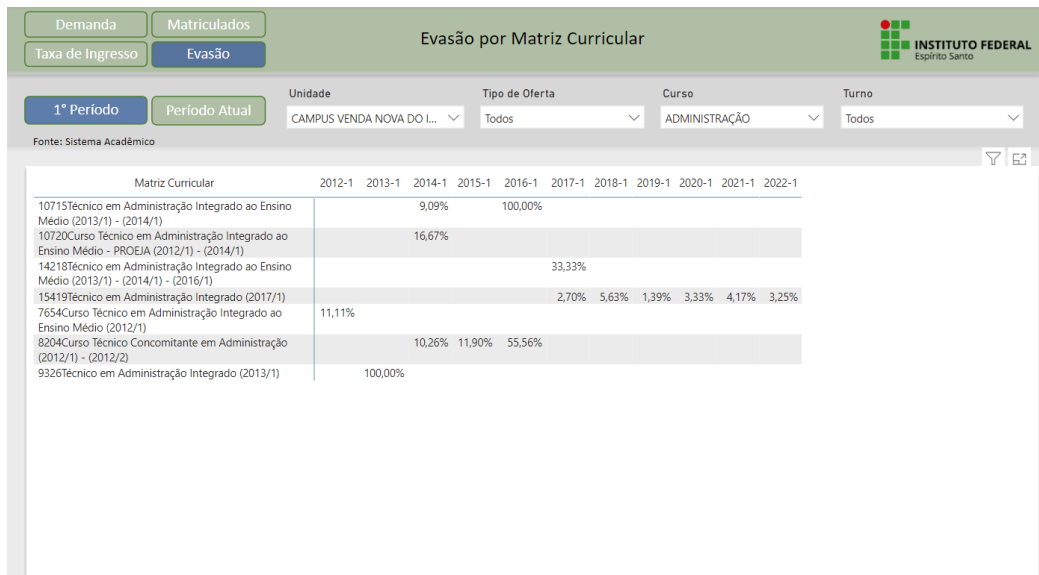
Demanda
Matriculados
Taxa de Ingresso
Evasão

Evasão por Matriz Curricular

INSTITUTO FEDERAL
Espírito Santo

1° Período
Período Atual

Unidade
CAMPUS VENDA NOVA DO I...
Tipo de Oferta
Todos
Curso
ADMINISTRAÇÃO
Turno
Todos

Fonte: Sistema Acadêmico

| Matriz Curricular | 2012-1 | 2013-1 | 2014-1 | 2015-1 | 2016-1 | 2017-1 | 2018-1 | 2019-1 | 2020-1 | 2021-1 | 2022-1 |
|---|---|---|---|---|---|---|---|---|---|---|---|
| 10715Técnico em Administração Integrado ao Ensino Médio (2013/1) - (2014/1) | | | 9,09% | | 100,00% | | | | | | |
| 10720Curso Técnico em Administração Integrado ao Ensino Médio - PROEJA (2012/1) - (2014/1) | | | 16,67% | | | | | | | | |
| 14218Técnico em Administração Integrado ao Ensino Médio (2013/1) - (2014/1) - (2016/1) | | | | | | 33,33% | | | | | |
| 15419Técnico em Administração Integrado (2017/1) | | | | | | 2,70% | 5,63% | 1,39% | 3,33% | 4,17% | 3,25% |
| 7654Curso Técnico em Administração Integrado ao Ensino Médio (2012/1) | 11,11% | | | | | | | | | | |
| 8204Curso Técnico Concomitante em Administração (2012/1) - (2012/2) | | | 10,26% | 11,90% | 55,56% | | | | | | |
| 9326Técnico em Administração Integrado (2013/1) | | 100,00% | | | | | | | | | |